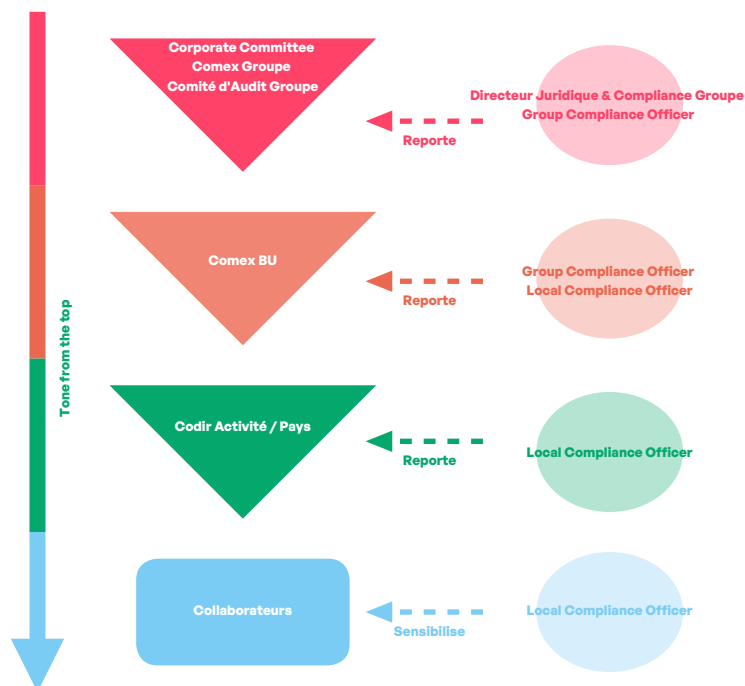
Tone from the top

Corporate Committee
Comex Groupe
Comité d'Audit Groupe

Reporte

Directeur Juridique & Compliance Groupe
Group Compliance Officer

Comex BU

Reporte

Group Compliance Officer
Local Compliance Officer

Codir Activité / Pays

Reporte

Local Compliance Officer

Collaborateurs

Sensibilise

Local Compliance Officer